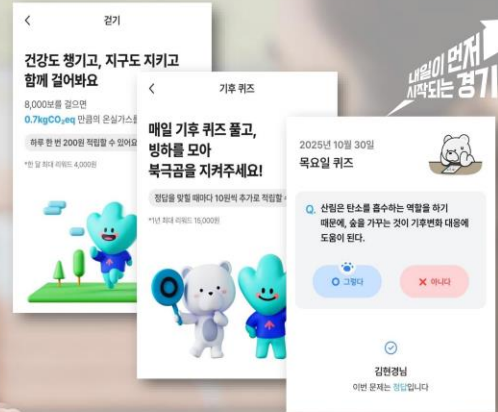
내일이 먼저 시작되는 경기

<

걷기

건강도 챙기고, 지구도 지키고 함께 걸어봐요

8,000보를 걸으면 $0.7kgCO_2eq$ 만큼의 온실가스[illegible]

하루 한 번 200원 적립할 수 있어요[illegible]

*한 달 최대 리워드 4,000원

<

기후 퀴즈

매일 기후 퀴즈 풀고, 빙하를 모아 북극곰을 지켜주세요!

정답을 맞힐 때마다 10원씩 추가로 적립돼요

*1년 최대 리워드 15,000원

2025년 10월 30일
목요일 퀴즈

Q. 산림은 탄소를 흡수하는 역할을 하기 때문에, 숲을 가꾸는 것이 기후변화 대응에 도움이 된다.

O 그렇다

X 아니다

김현경님
이번 문제는 정답입니다